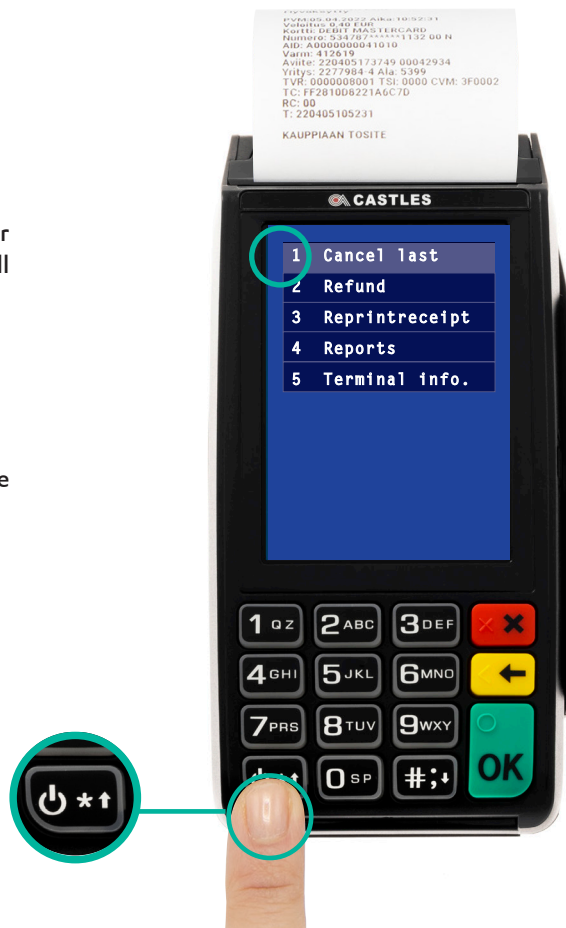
PVM:05.04.2022 Aika:10:52:31
Veloitus 0,40 EUR
Kortti: DEBIT MASTERCARD
Numero: 534787******1132 00 N
AID: A0000000041010
Varm: 412619
Arkisto: 220405173749 00042934
Yritys: 2277984-4 Ala: 5399
TVR: 0000008001 TSI: 0000 CVM: 3F0002
TC: FF2810D8221A6C7D
RC: 00
T: 220405105231

KAUPPIAAN TOSITE

CASTLES

r
ll

e

1 Cancel last
2 Refund
3 Reprintreceipt
4 Reports
5 Terminal info.

1 QZ
2 ABC
3 DEF
4 GHI
5 JKL
6 MNO
7 PRS
8 TUV
9 WXY
0 SP
#;↓
OK
*↑